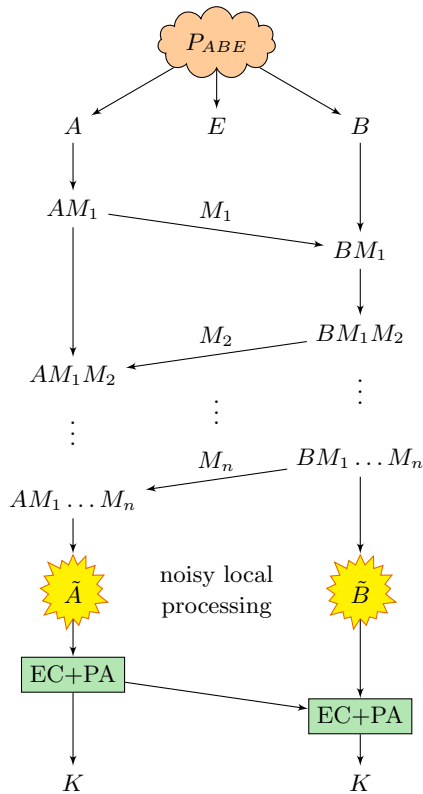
$P_{ABE}$

$A$ $E$ $B$

$AM_1$ $M_1$ $BM_1$

$M_2$ $BM_1M_2$

$AM_1M_2$

$\vdots$ $\vdots$ $\vdots$

$M_n$ $BM_1\dots M_n$

$AM_1\dots M_n$

$\tilde{A}$ noisy local processing $\tilde{B}$

EC+PA

EC+PA

$K$ $K$